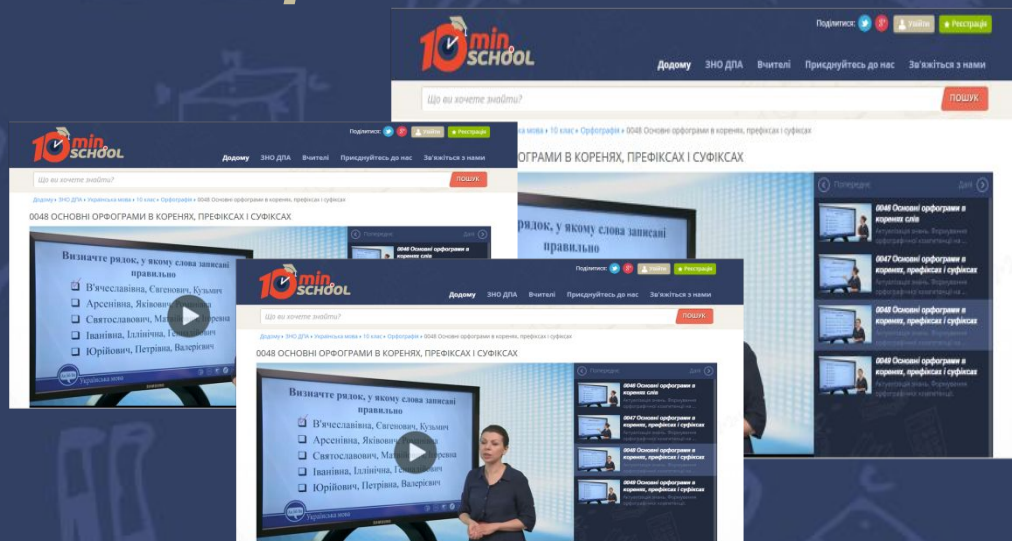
10 min school

Подiлитися: Увійти Реєстрація

Додому ЗНО ДПА Вчителі Приєднуйтесь до нас Зв'яжіться з нами

Що ви хочете знайти? ПОШУК

Українська мова » 10 клас » Орфографія » 0048 Основні орфограми в коренях, префіксах і суфіксах

ОРФОГРАМИ В КОРЕНЯХ, ПРЕФІКСАХ І СУФІКСАХ

Попередня Далі

0046 Основні орфограми в коренях слів

0047 Основні орфограми в коренях, префіксах і суфіксах

0048 Основні орфограми в коренях, префіксах і суфіксах

0049 Основні орфограми в коренях, префіксах і суфіксах

10 min school

Подiлитися: Увійти Реєстрація

Додому ЗНО ДПА Вчителі Приєднуйтесь до нас Зв'яжіться з нами

Що ви хочете знайти? ПОШУК

Додому » ЗНО ДПА » Українська мова » 10 клас » Орфографія » 0048 Основні орфограми в коренях, префіксах і суфіксах

0048 ОСНОВНІ ОРФОГРАМИ В КОРЕНЯХ, ПРЕФІКСАХ І СУФІКСАХ

Визначте рядок, у якому слова записані правильно

В'ячеславівна, Євгенович, Кузьмич

Арсенівна, Яківович, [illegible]

Святославович, Мат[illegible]евна

Іванівна, Іллінічна, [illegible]

Юрійович, Петрівна, Валерієвич

Українська мова

10 min school

Подiлитися: Увійти Реєстрація

Додому ЗНО ДПА Вчителі Приєднуйтесь до нас Зв'яжіться з нами

Що ви хочете знайти? ПОШУК

Додому » ЗНО ДПА » Українська мова » 10 клас » Орфографія » 0048 Основні орфограми в коренях, префіксах і суфіксах

0048 ОСНОВНІ ОРФОГРАМИ В КОРЕНЯХ, ПРЕФІКСАХ І СУФІКСАХ

Визначте рядок, у якому слова записані правильно

В'ячеславівна, Євгенович, Кузьмич

Арсенівна, Яківович, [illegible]

Святославович, Мат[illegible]евна

Іванівна, Іллінічна, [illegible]

Юрійович, Петрівна, Валерієвич

Українська мова

Попередня Далі

0046 Основні орфограми в коренях слів

0047 Основні орфограми в коренях, префіксах і суфіксах

0048 Основні орфограми в коренях, префіксах і суфіксах

0049 Основні орфограми в коренях, префіксах і суфіксах